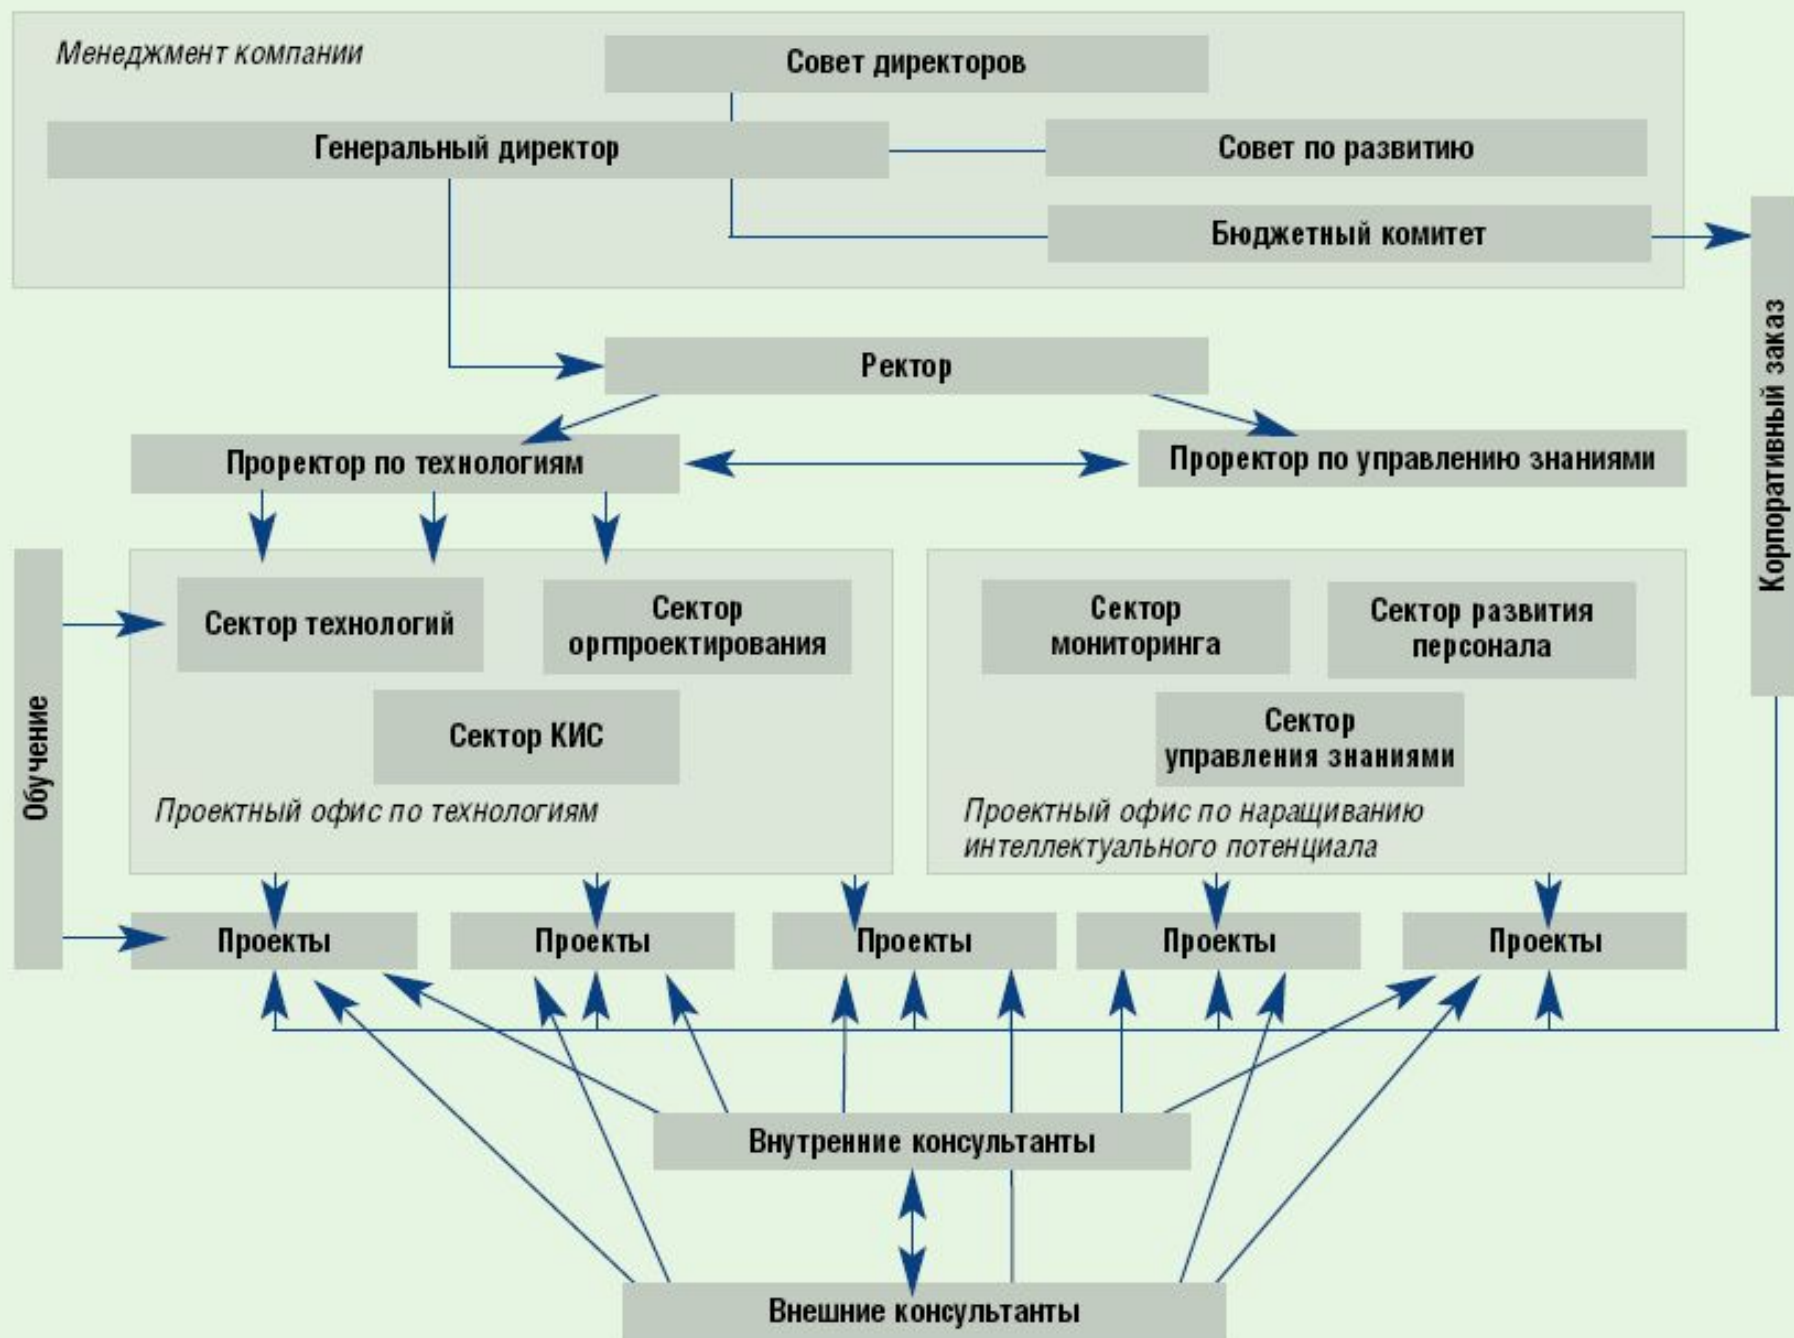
Менеджмент компании

Совет директоров

Генеральный директор

Совет по развитию

Бюджетный комитет

Корпоративный заказ

Ректор

Проректор по технологиям

Проректор по управлению знаниями

Обучение

Сектор технологий

Сектор оргпроектирования

Сектор КИС

Проектный офис по технологиям

Сектор мониторинга

Сектор развития персонала

Сектор управления знаниями

Проектный офис по наращиванию интеллектуального потенциала

Проекты

Проекты

Проекты

Проекты

Проекты

Внутренние консультанты

Внешние консультанты